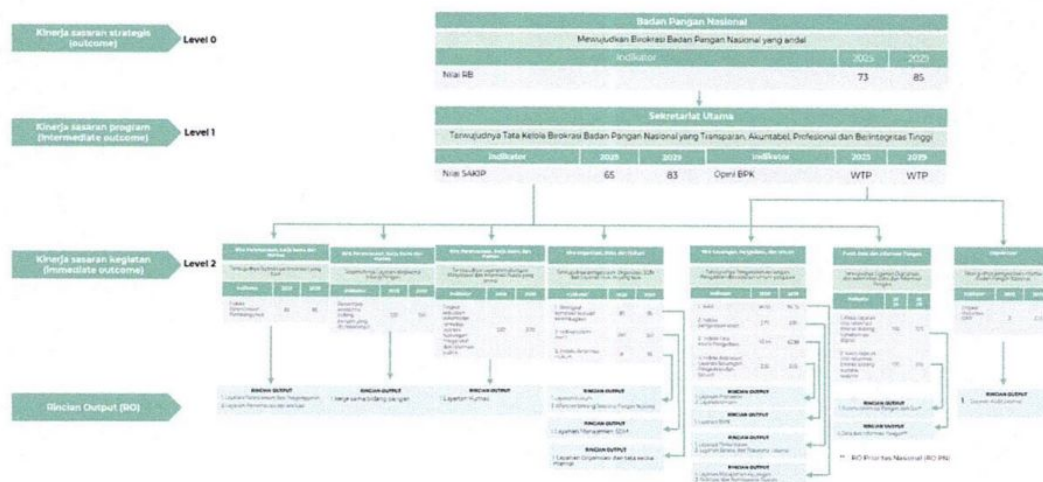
Kinerja sasaran strategis (outcome)

Level 0

Badan Pangan Nasional

Mewujudkan Birokrasi Badan Pangan Nasional yang andal

| Indikator | 2025 | 2029 |
|---|---|---|
| Nilai RB | 73 | 85 |

Kinerja sasaran program (Intermediate outcome)

Level 1

Sekretariat Utama

Terwujudnya Tata Kelola Birokrasi Badan Pangan Nasional yang Transparan, Akuntabel, Profesional dan Berintegritas Tinggi

| Indikator | 2025 | 2029 | Indikator | 2025 | 2029 |
|---|---|---|---|---|---|
| Nilai SAKIP | 65 | 83 | Opini BPK | WTP | WTP |

Kinerja sasaran kegiatan (Immediate outcome)

Level 2

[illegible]

Rincian Output (RO)

RINCIAN OUTPUT

RINCIAN OUTPUT
Kerja sama bidang pangan

RINCIAN OUTPUT
Layanan Humas

RINCIAN OUTPUT

RINCIAN OUTPUT
Layanan Manajemen SDM

RINCIAN OUTPUT

RINCIAN OUTPUT

RINCIAN OUTPUT

RINCIAN OUTPUT

RINCIAN OUTPUT

RINCIAN OUTPUT

RINCIAN OUTPUT

** RO Prioritas Nasional (RO PN)